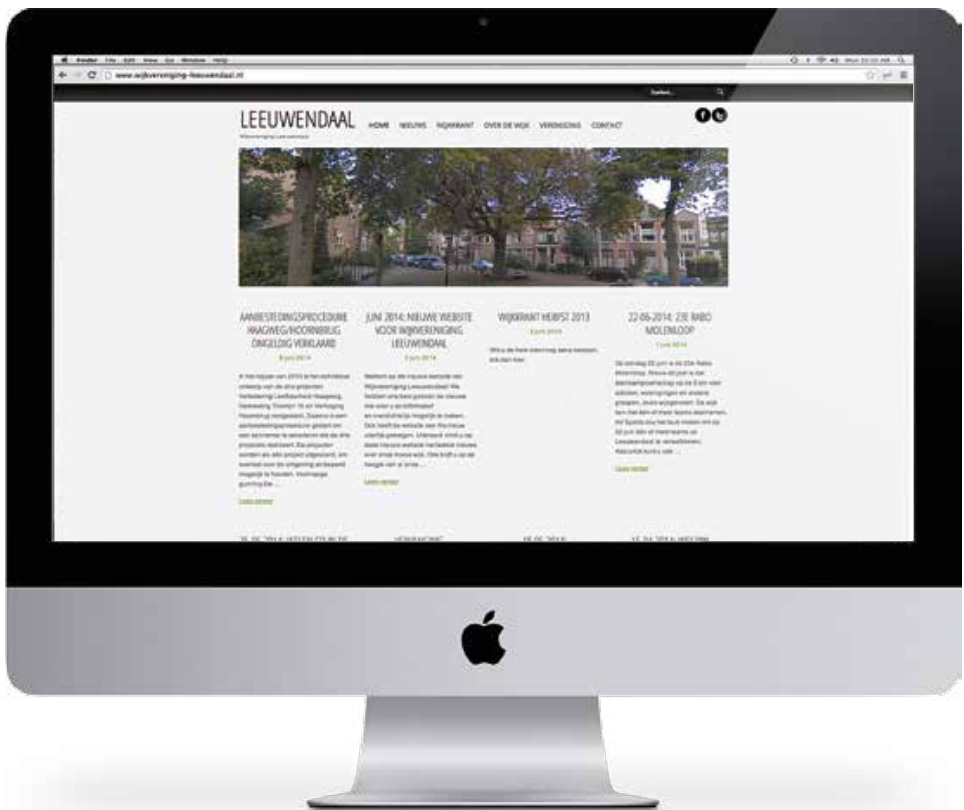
Finder File Edit View Go Window Help

www.wijkvereniging-leeuwendaal.nl

Zoeken...

LEEUWENDAAL

Wijkvereniging Leeuwendaal

HOME NIEUWS WIJKKRANT OVER DE WIJK VERENIGING CONTACT

AANBESTEDINGSPROCEDURE HAAGWEG/HOORNBRUG ONGELDIG VERKLAARD

8 juni 2014

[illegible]

Lees verder

JUNI 2014: NIEUWE WEBSITE VOOR WIJKVERENIGING LEEUWENDAAL

5 juni 2014

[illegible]

Lees verder

WIJKKRANT HERFST 2013

5 juni 2014

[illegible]

22-06-2014: 23E RABO MOLENLOOP

1 juni 2014

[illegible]

Lees verder

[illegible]